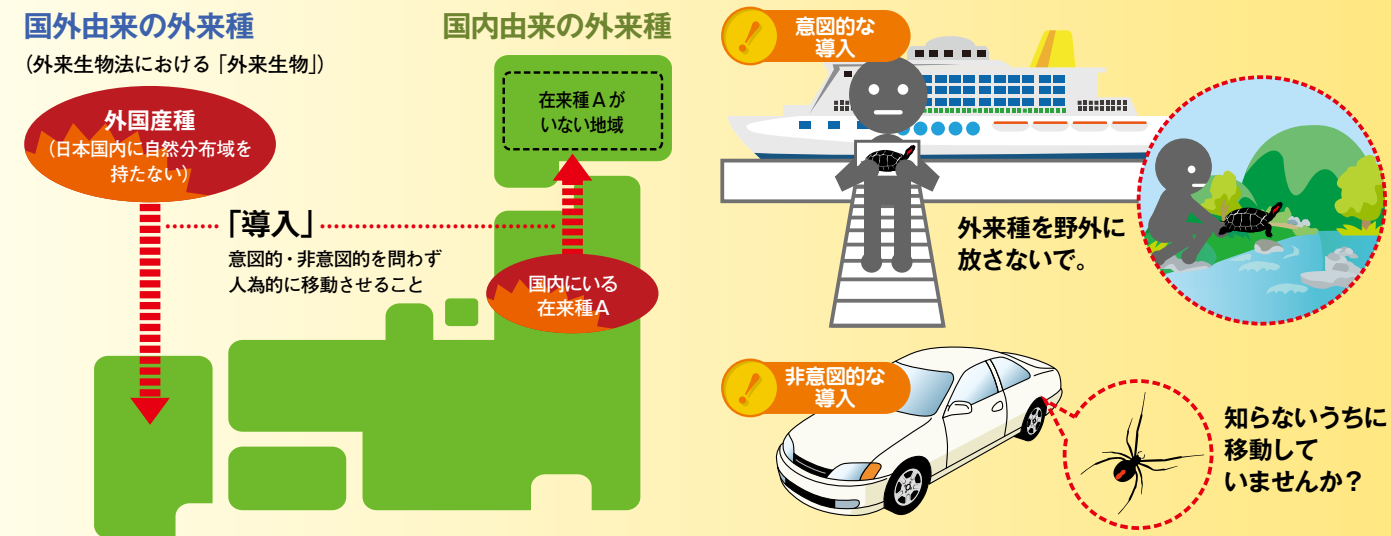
国外由来の外来種

（外来生物法における「外来生物」）

外国産種
（日本国内に自然分布域を持たない）

「導入」
意図的・非意図的を問わず人為的に移動させること

国内由来の外来種

在来種Aがいない地域

国内にいる在来種A

意図的な導入

外来種を野外に放さないで。

非意図的な導入

知らないうちに移動していませんか？